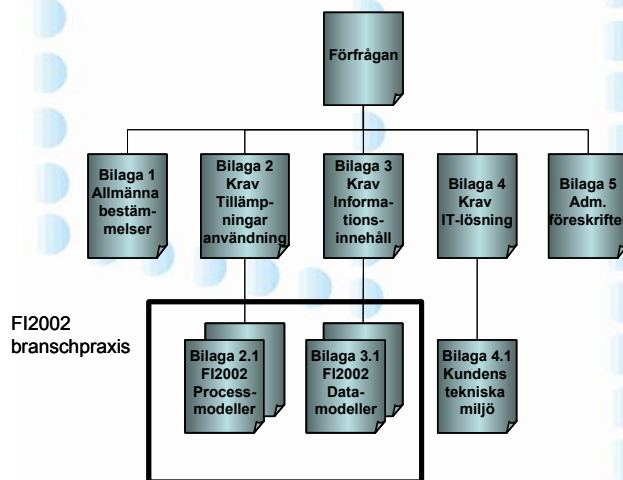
Förfrågan

Bilaga 1 Allmänna bestämmelser

Bilaga 2 Krav Tillämpningar användning

Bilaga 3 Krav Informationsinnehåll

Bilaga 4 Krav IT-lösning

Bilaga 5 Adm. föreskrifte

FI2002 branschpraxis

Bilaga 2.1 FI2002 Processmodeller

Bilaga 3.1 FI2002 Datamodeller

Bilaga 4.1 Kundens tekniska miljö